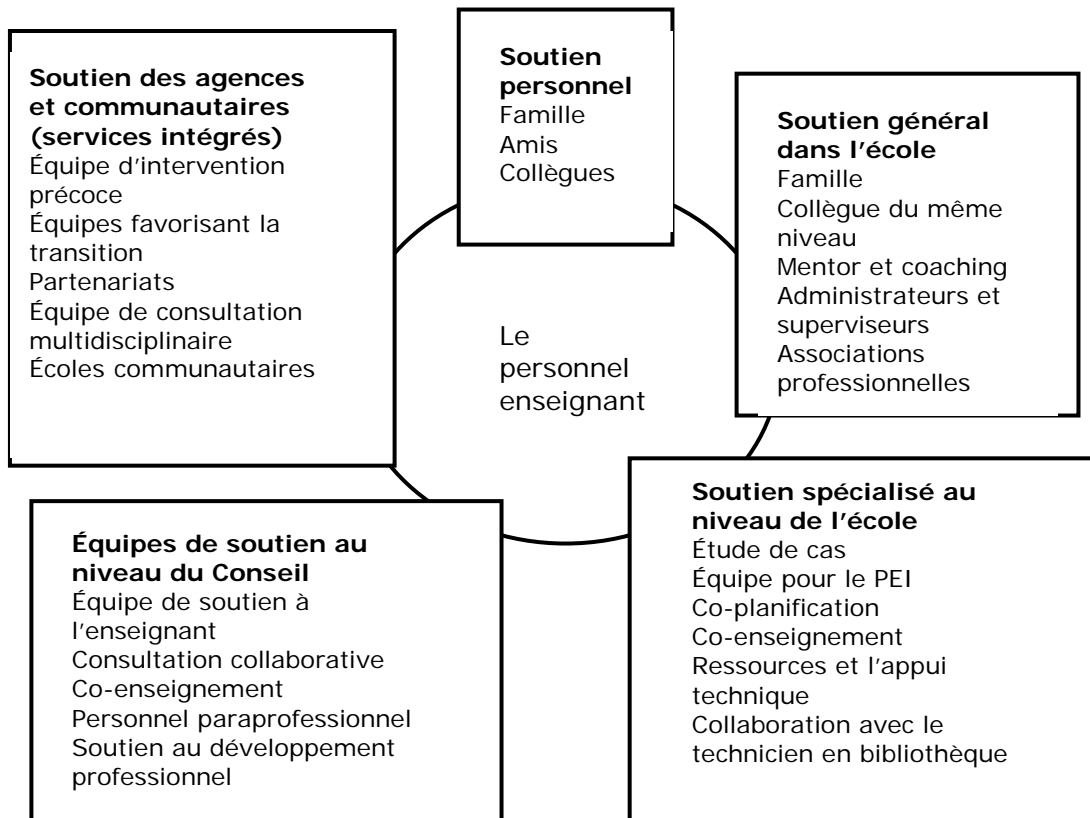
**Soutien des agences et communautaires (services intégrés)**
Équipe d'intervention précoce
Équipes favorisant la transition
Partenariats
Équipe de consultation multidisciplinaire
Écoles communautaires

**Soutien personnel**
Famille
Amis
Collègues

**Soutien général dans l'école**
Famille
Collègue du même niveau
Mentor et coaching
Administrateurs et superviseurs
Associations professionnelles

Le personnel enseignant

**Équipes de soutien au niveau du Conseil**
Équipe de soutien à l'enseignant
Consultation collaborative
Co-enseignement
Personnel paraprofessionnel
Soutien au développement professionnel

**Soutien spécialisé au niveau de l'école**
Étude de cas
Équipe pour le PEI
Co-planification
Co-enseignement
Ressources et l'appui technique
Collaboration avec le technicien en bibliothèque